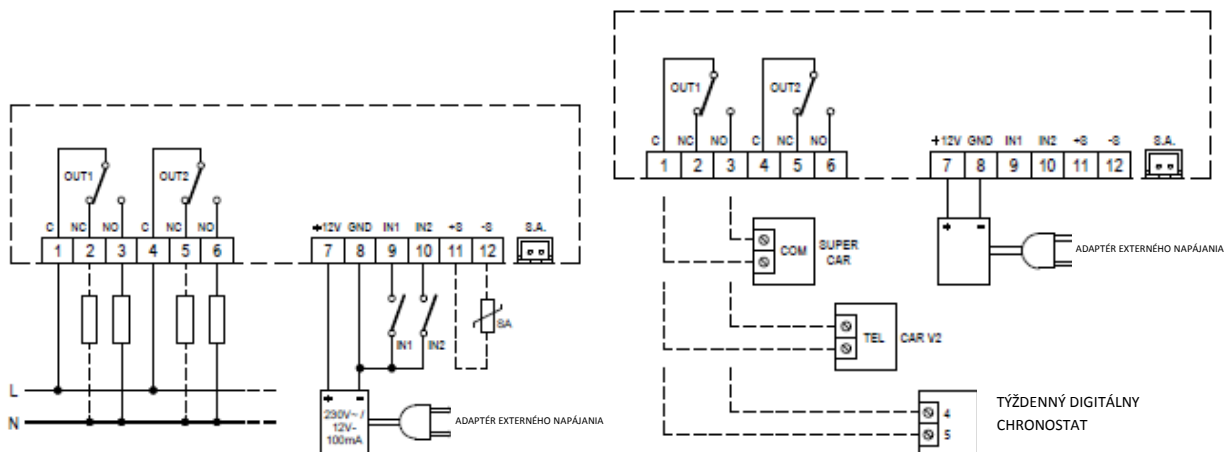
OUT1 OUT2
C NC NO C NC NO
1 2 3 4 5 6
+12V GND IN1 IN2 +S -S S.A.
7 8 9 10 11 12
IN1 IN2
SA
L
N
+ −
230V~ / 12V- 100mA
ADAPTÉR EXTERNÉHO NAPÁJANIA

OUT1 OUT2
C NC NO C NC NO
1 2 3 4 5 6
+12V GND IN1 IN2 +S -S S.A.
7 8 9 10 11 12
+ −
COM SUPER CAR
ADAPTÉR EXTERNÉHO NAPÁJANIA
TEL CAR V2
4
5
TÝŽDENNÝ DIGITÁLNY CHRONOSTAT